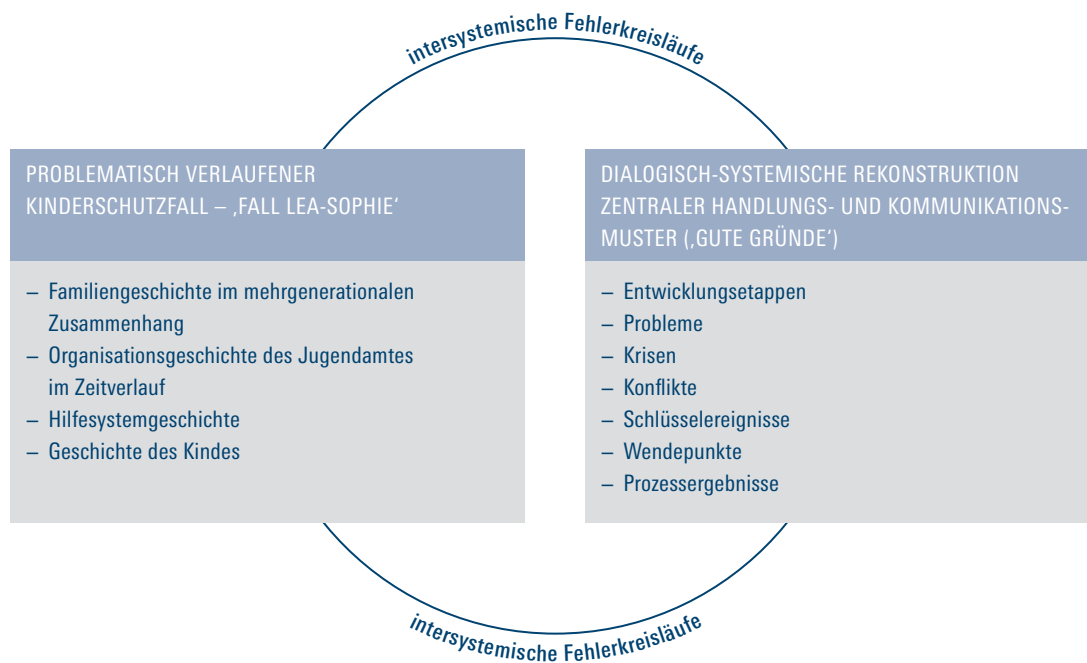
intersystemische Fehlerkreisläufe

PROBLEMATISCH VERLAUFENER KINDERSCHUTZFALL – ‚FALL LEA-SOPHIE‘

– Familiengeschichte im mehrgenerationalen Zusammenhang
– Organisationsgeschichte des Jugendamtes im Zeitverlauf
– Hilfesystemgeschichte
– Geschichte des Kindes

DIALOGISCH-SYSTEMISCHE REKONSTRUKTION ZENTRALER HANDLUNGS- UND KOMMUNIKATIONS-MUSTER (‚GUTE GRÜNDE‘)

– Entwicklungsetappen
– Probleme
– Krisen
– Konflikte
– Schlüsselereignisse
– Wendepunkte
– Prozessergebnisse

intersystemische Fehlerkreisläufe